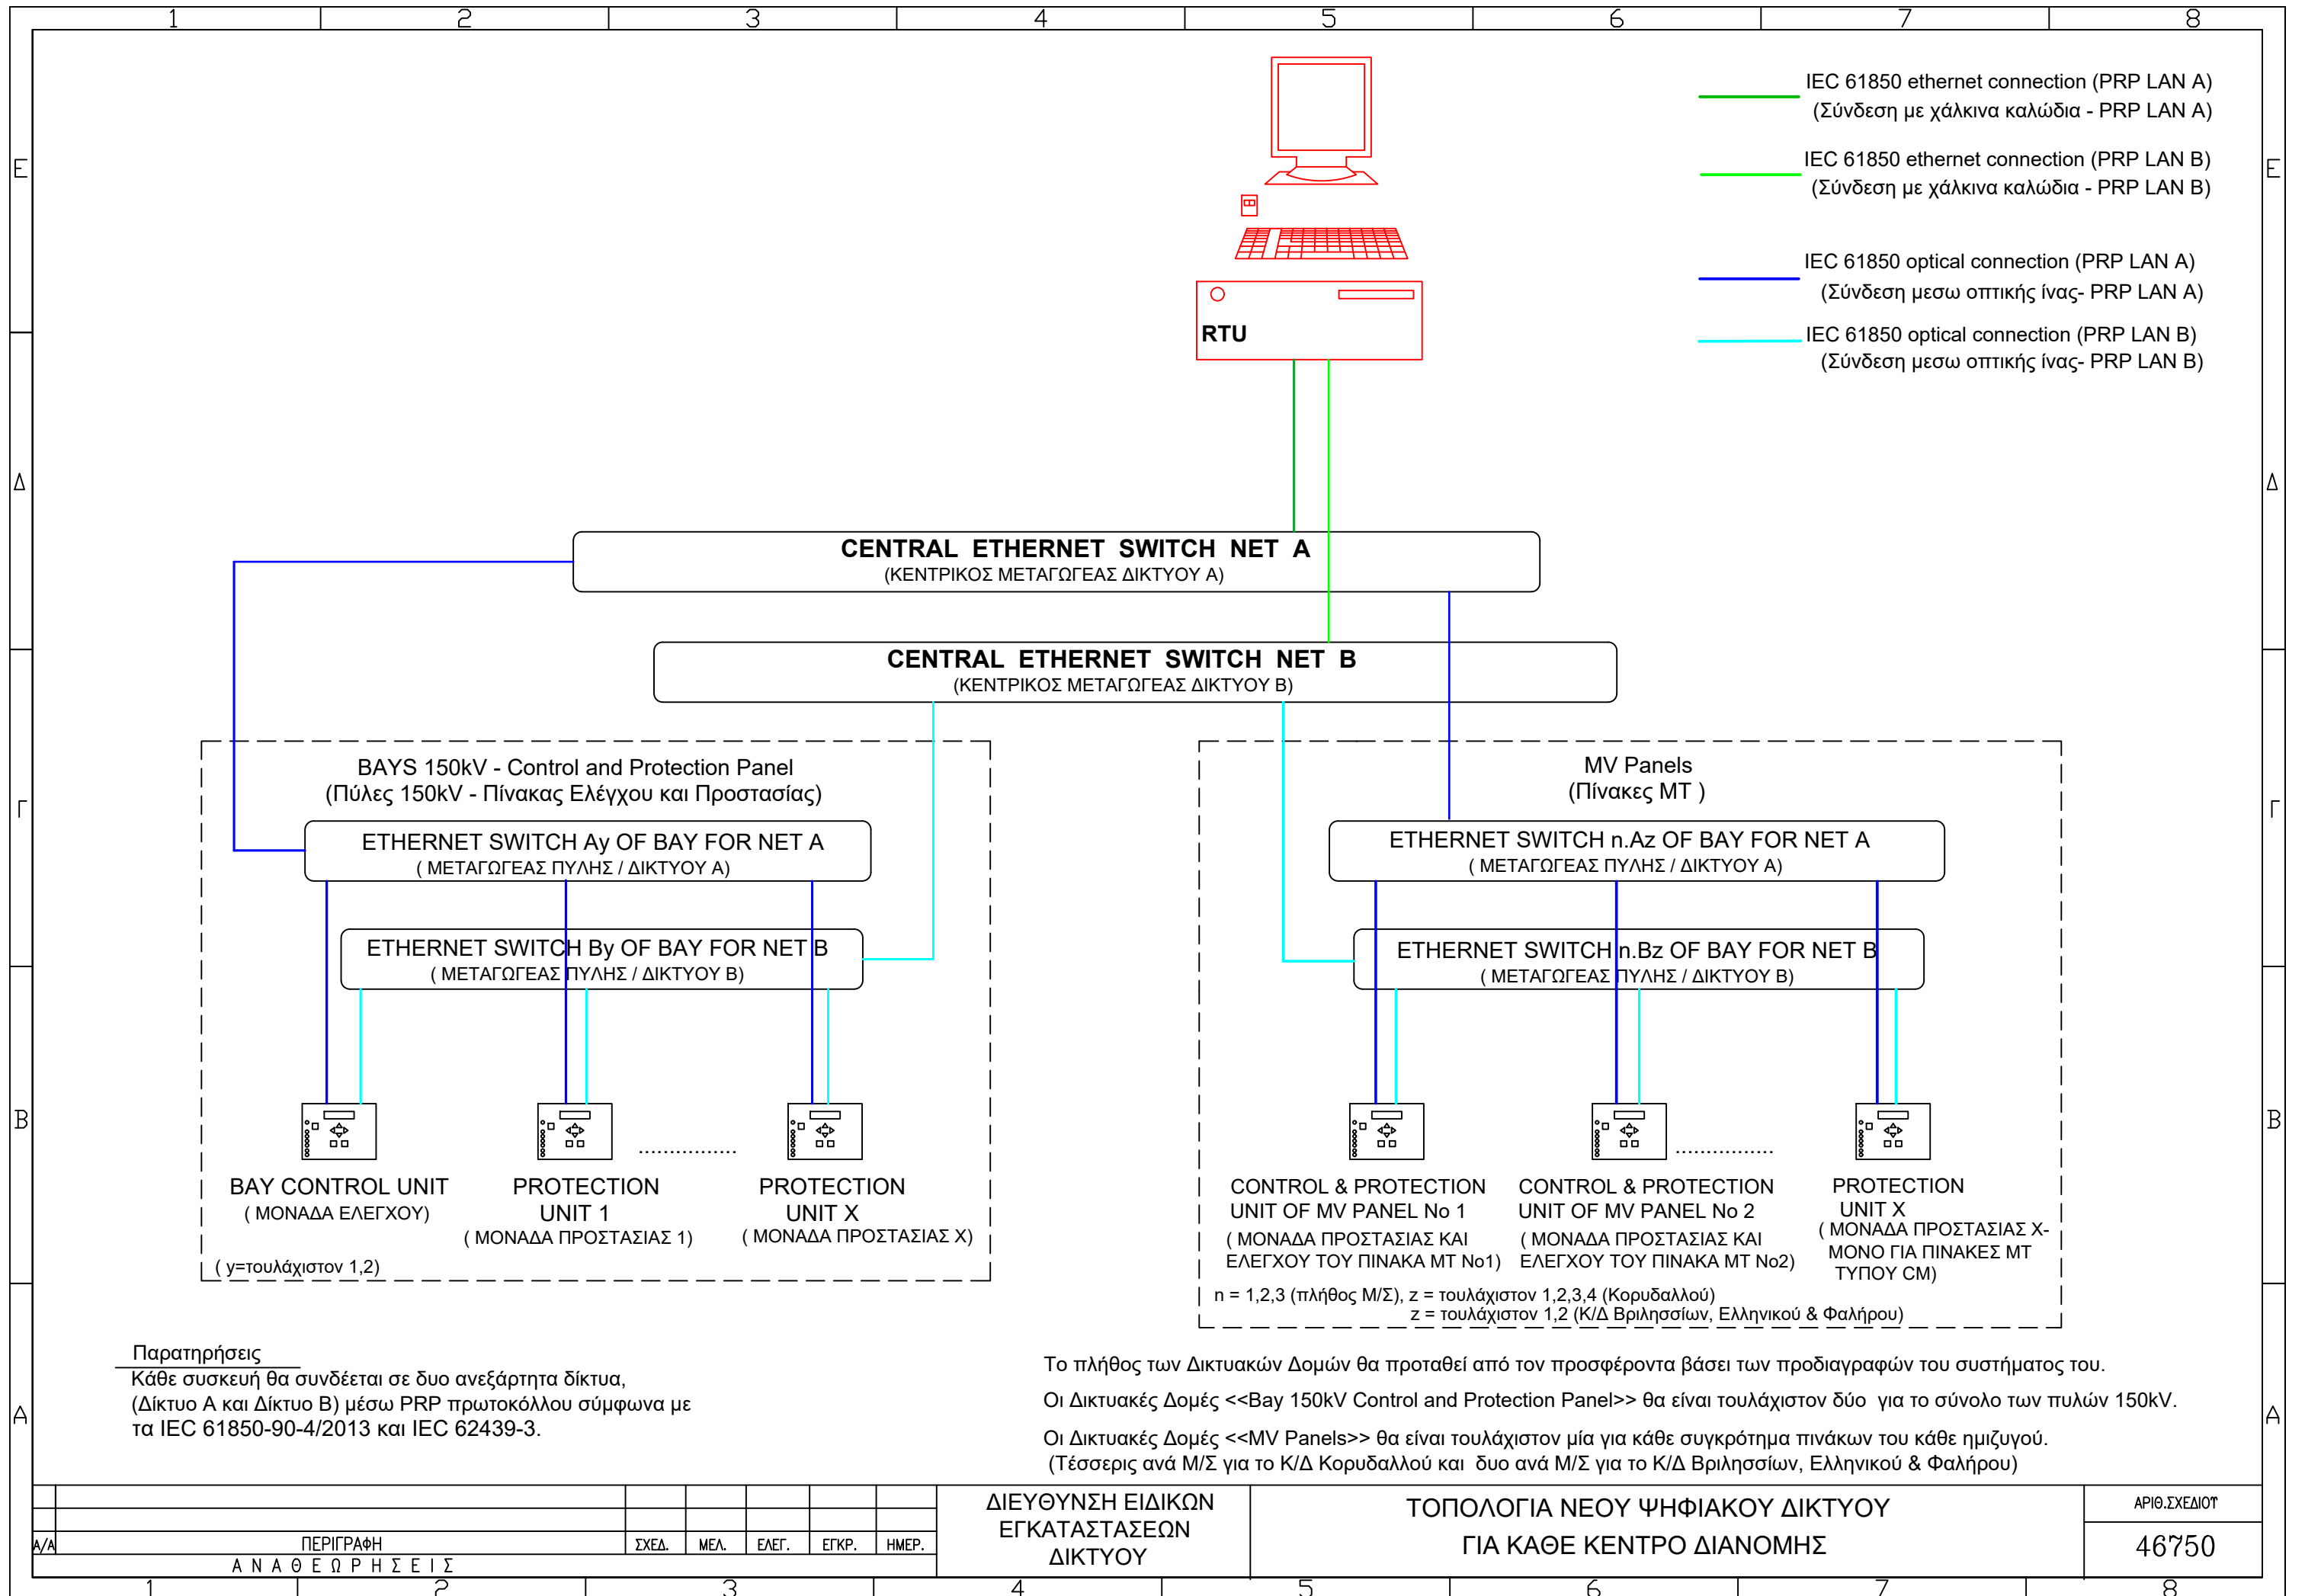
1 2 3 4 5 6 7 8

E

Δ

Γ

B

A

IEC 61850 ethernet connection (PRP LAN A)
(Σύνδεση με χάλκινα καλώδια - PRP LAN A)

IEC 61850 ethernet connection (PRP LAN B)
(Σύνδεση με χάλκινα καλώδια - PRP LAN B)

IEC 61850 optical connection (PRP LAN A)
(Σύνδεση μεσω οπτικής ίνας- PRP LAN A)

IEC 61850 optical connection (PRP LAN B)
(Σύνδεση μεσω οπτικής ίνας- PRP LAN B)

RTU

CENTRAL ETHERNET SWITCH NET A
(ΚΕΝΤΡΙΚΟΣ ΜΕΤΑΓΩΓΕΑΣ ΔΙΚΤΥΟΥ Α)

CENTRAL ETHERNET SWITCH NET B
(ΚΕΝΤΡΙΚΟΣ ΜΕΤΑΓΩΓΕΑΣ ΔΙΚΤΥΟΥ Β)

BAYS 150kV - Control and Protection Panel
(Πύλες 150kV - Πίνακας Ελέγχου και Προστασίας)

ETHERNET SWITCH Ay OF BAY FOR NET A
( ΜΕΤΑΓΩΓΕΑΣ ΠΥΛΗΣ / ΔΙΚΤΥΟΥ Α)

ETHERNET SWITCH By OF BAY FOR NET B
( ΜΕΤΑΓΩΓΕΑΣ ΠΥΛΗΣ / ΔΙΚΤΥΟΥ Β)

BAY CONTROL UNIT
( ΜΟΝΑΔΑ ΕΛΕΓΧΟΥ)

PROTECTION
UNIT 1
( ΜΟΝΑΔΑ ΠΡΟΣΤΑΣΙΑΣ 1)

...............

PROTECTION
UNIT X
( ΜΟΝΑΔΑ ΠΡΟΣΤΑΣΙΑΣ Χ)

( y=τουλάχιστον 1,2)

MV Panels
(Πίνακες ΜΤ )

ETHERNET SWITCH n.Az OF BAY FOR NET A
( ΜΕΤΑΓΩΓΕΑΣ ΠΥΛΗΣ / ΔΙΚΤΥΟΥ Α)

ETHERNET SWITCH n.Bz OF BAY FOR NET B
( ΜΕΤΑΓΩΓΕΑΣ ΠΥΛΗΣ / ΔΙΚΤΥΟΥ Β)

CONTROL & PROTECTION
UNIT OF MV PANEL No 1
( ΜΟΝΑΔΑ ΠΡΟΣΤΑΣΙΑΣ ΚΑΙ
ΕΛΕΓΧΟΥ ΤΟΥ ΠΙΝΑΚΑ ΜΤ No1)

CONTROL & PROTECTION
UNIT OF MV PANEL No 2
( ΜΟΝΑΔΑ ΠΡΟΣΤΑΣΙΑΣ ΚΑΙ
ΕΛΕΓΧΟΥ ΤΟΥ ΠΙΝΑΚΑ ΜΤ No2)

...............

PROTECTION
UNIT X
( ΜΟΝΑΔΑ ΠΡΟΣΤΑΣΙΑΣ Χ-
ΜΟΝΟ ΓΙΑ ΠΙΝΑΚΕΣ ΜΤ
ΤΥΠΟΥ CM)

n = 1,2,3 (πλήθος Μ/Σ), z = τουλάχιστον 1,2,3,4 (Κορυδαλλού)
z = τουλάχιστον 1,2 (Κ/Δ Βριλησσίων, Ελληνικού & Φαλήρου)

Παρατηρήσεις
Κάθε συσκευή θα συνδέεται σε δυο ανεξάρτητα δίκτυα,
(Δίκτυο Α και Δίκτυο Β) μέσω PRP πρωτοκόλλου σύμφωνα με
τα IEC 61850-90-4/2013 και IEC 62439-3.

Το πλήθος των Δικτυακών Δομών θα προταθεί από τον προσφέροντα βάσει των προδιαγραφών του συστήματος του.

Οι Δικτυακές Δομές <<Bay 150kV Control and Protection Panel>> θα είναι τουλάχιστον δύο για το σύνολο των πυλών 150kV.

Οι Δικτυακές Δομές <<MV Panels>> θα είναι τουλάχιστον μία για κάθε συγκρότημα πινάκων του κάθε ημιζυγού.
(Τέσσερις ανά Μ/Σ για το Κ/Δ Κορυδαλλού και δυο ανά Μ/Σ για το Κ/Δ Βριλησσίων, Ελληνικού & Φαλήρου)

| Α/Α | ΠΕΡΙΓΡΑΦΗ | ΣΧΕΔ. | ΜΕΛ. | ΕΛΕΓ. | ΕΓΚΡ. | ΗΜΕΡ. |
|---|---|---|---|---|---|---|

Α Ν Α Θ Ε Ω Ρ Η Σ Ε Ι Σ

ΔΙΕΥΘΥΝΣΗ ΕΙΔΙΚΩΝ
ΕΓΚΑΤΑΣΤΑΣΕΩΝ
ΔΙΚΤΥΟΥ

ΤΟΠΟΛΟΓΙΑ ΝΕΟΥ ΨΗΦΙΑΚΟΥ ΔΙΚΤΥΟΥ
ΓΙΑ ΚΑΘΕ ΚΕΝΤΡΟ ΔΙΑΝΟΜΗΣ

ΑΡΙΘ.ΣΧΕΔΙΟΥ
46750

1 2 3 4 5 6 7 8